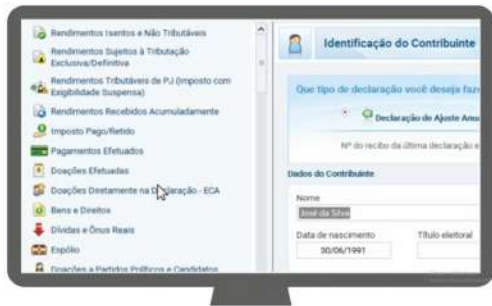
Rendimentos Isentos e Não Tributáveis

Rendimentos Sujeitos à Tributação Exclusiva/Definitiva

Rendimentos Tributáveis de PJ (Imposto com Exigibilidade Suspensa)

Rendimentos Recebidos Acumuladamente

Imposto Pago/Retido

Pagamentos Efetuados

Doações Efetuadas

Doações Diretamente na Declaração - ECA

Bens e Direitos

Dívidas e Ônus Reais

Espólio

Doações a Partidos Políticos e Candidatos

Identificação do Contribuinte

Que tipo de declaração você deseja faz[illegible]

Declaração de Ajuste Anu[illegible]

Nº do recibo da última declaração e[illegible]

Dados do Contribuinte

Nome

José da Silva

Data de nascimento

30/06/1991

Título eleitoral